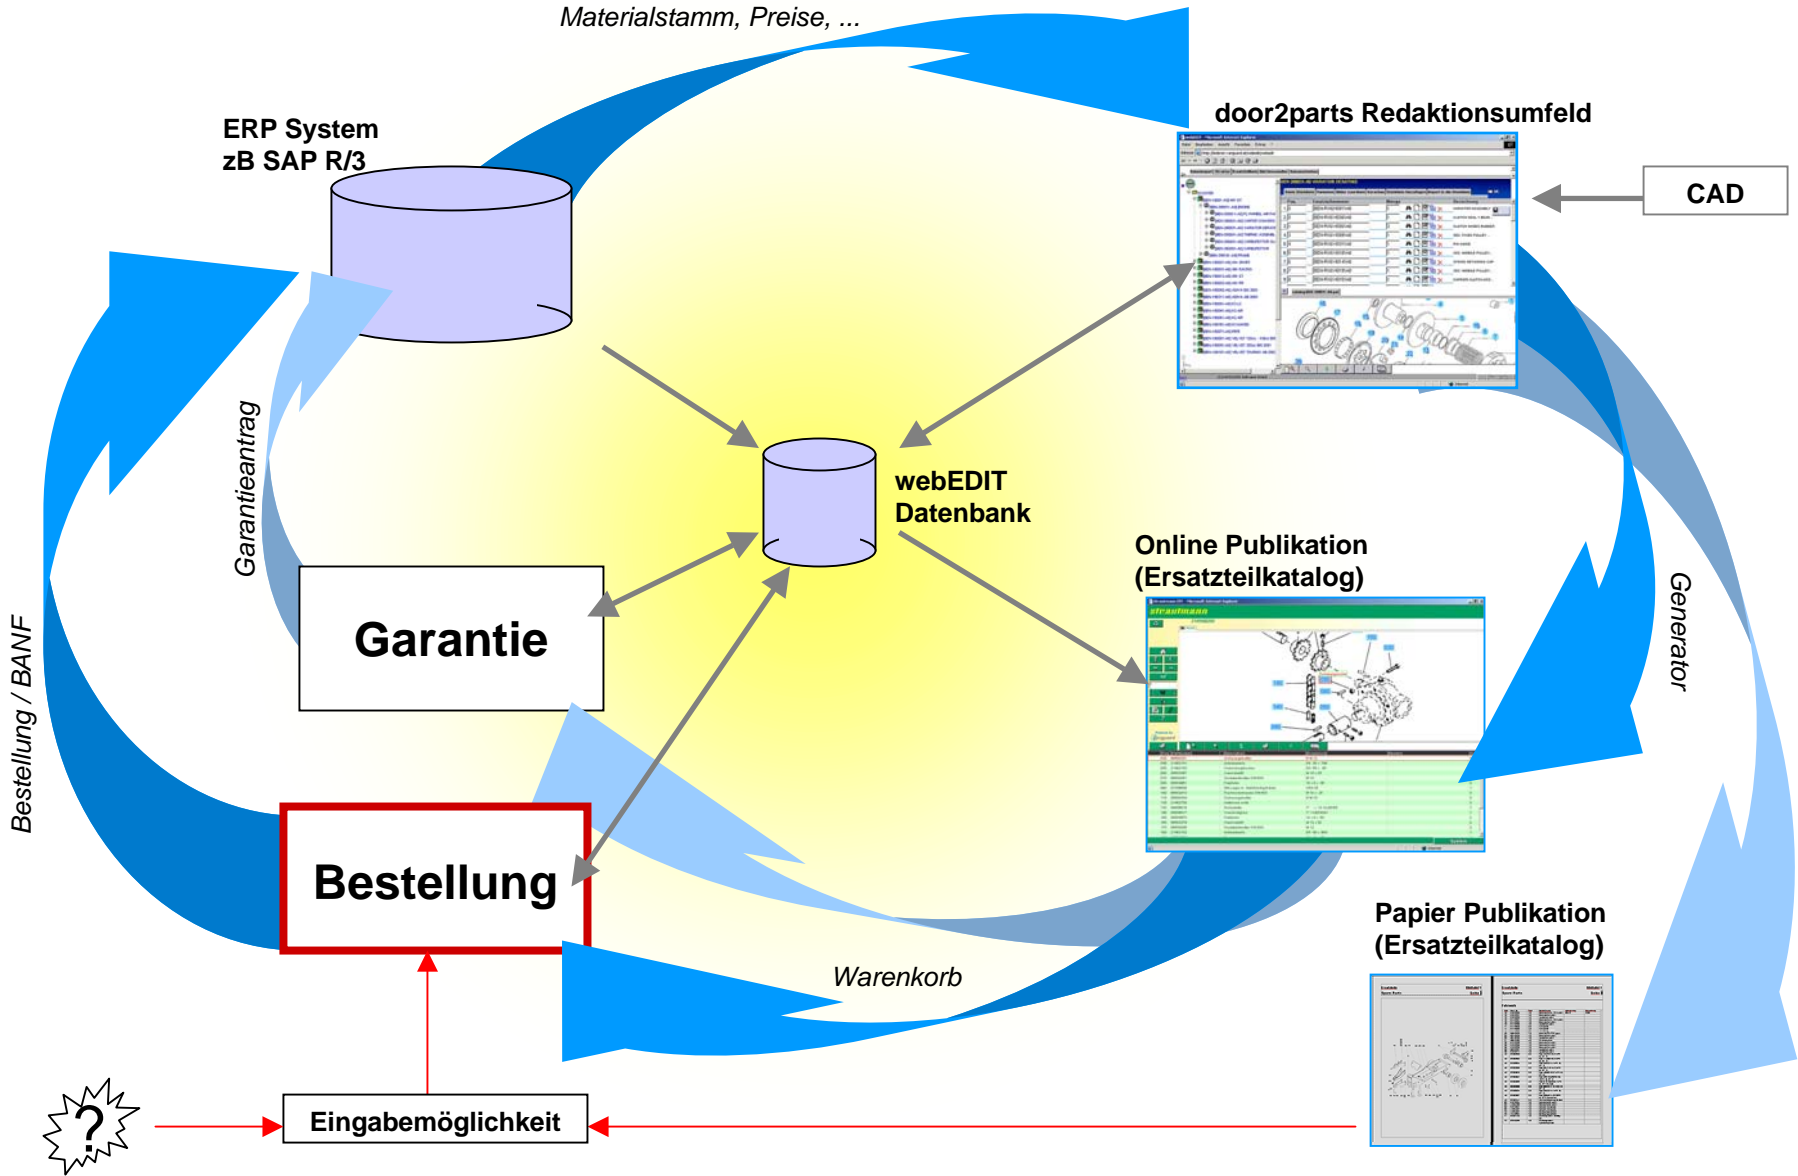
Materialstamm, Preise, ...

door2parts Redaktionsumfeld

ERP System
zB SAP R/3

CAD

Garantieantrag

webEDIT
Datenbank

Online Publikation
(Ersatzteilkatalog)

Garantie

Generator

Bestellung / BANF

Bestellung

Papier Publikation
(Ersatzteilkatalog)

Warenkorb

?

Eingabemöglichkeit